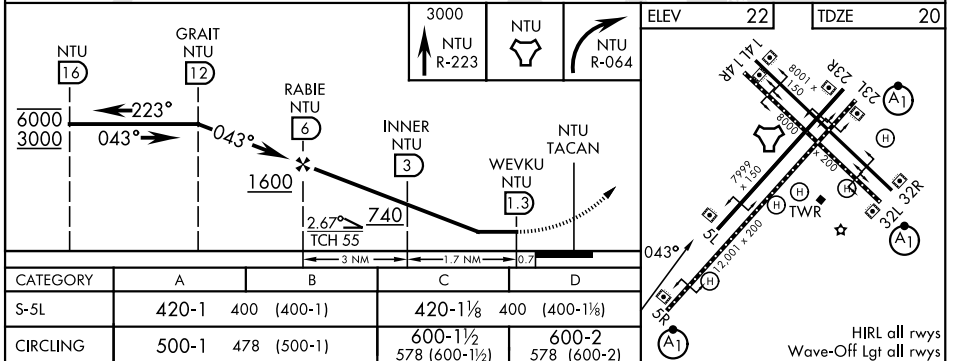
3000
NTU
R-223

NTU

NTU
R-064

ELEV 22
TDZE 20

NTU
16

GRAIT
NTU
12

RABIE
NTU
6

INNER
NTU
3

NTU
TACAN

WEVKU
NTU
1.3

$\underline{6000}$
$\underline{3000}$

223°
043°
043°

$\underline{1600}$

2.67°
$\underline{740}$
TCH 55

3 NM
1.7 NM
0.7

14L
14R
23L
23R
8001 x 150
8000 x 200
7999 x 150
12,001 x 200
5L
5R
32L
32R
TWR
043°
A1
A1
A1
H
H
H
H
H

| CATEGORY | A | B | C | D |
|---|---|---|---|---|
| S-5L | 420-1 400 (400-1) | | 420-1⅛ 400 (400-1⅛) | |
| CIRCLING | 500-1 478 (500-1) | | 600-1½ 578 (600-1½) | 600-2 578 (600-2) |

HIRL all rwys
Wave-Off Lgt all rwys